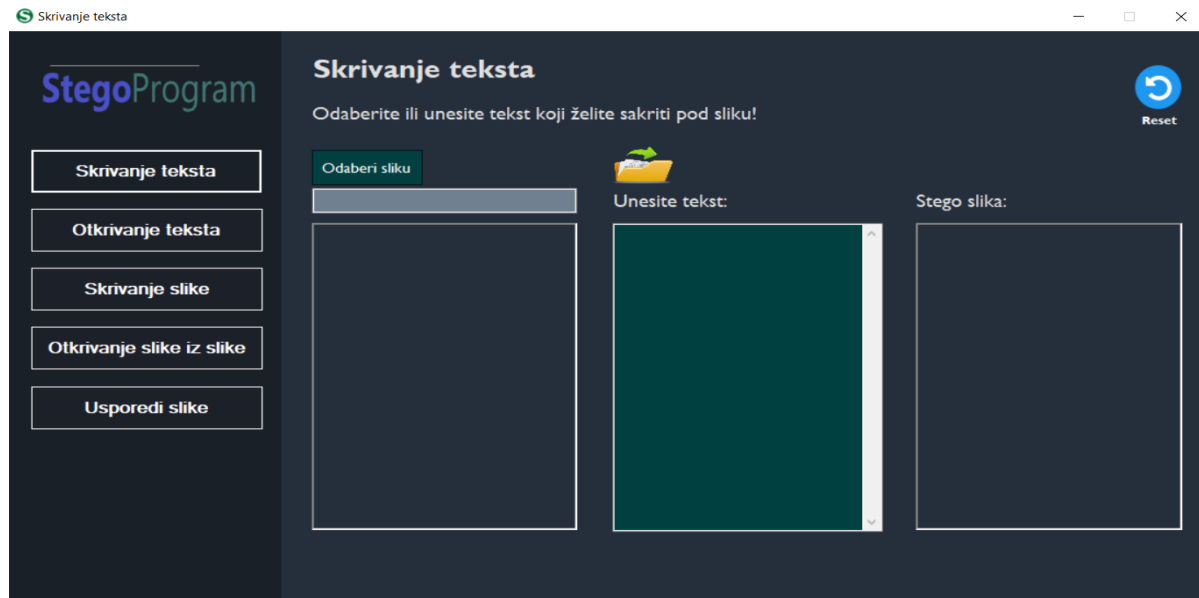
Skrivanje teksta

StegoProgram

Skrivanje teksta
Otkrivanje teksta
Skrivanje slike
Otkrivanje slike iz slike
Usporedi slike

Skrivanje teksta

Odaberite ili unesite tekst koji želite sakriti pod sliku!

Reset

Odaberi sliku

Unesite tekst:

Stego slika: